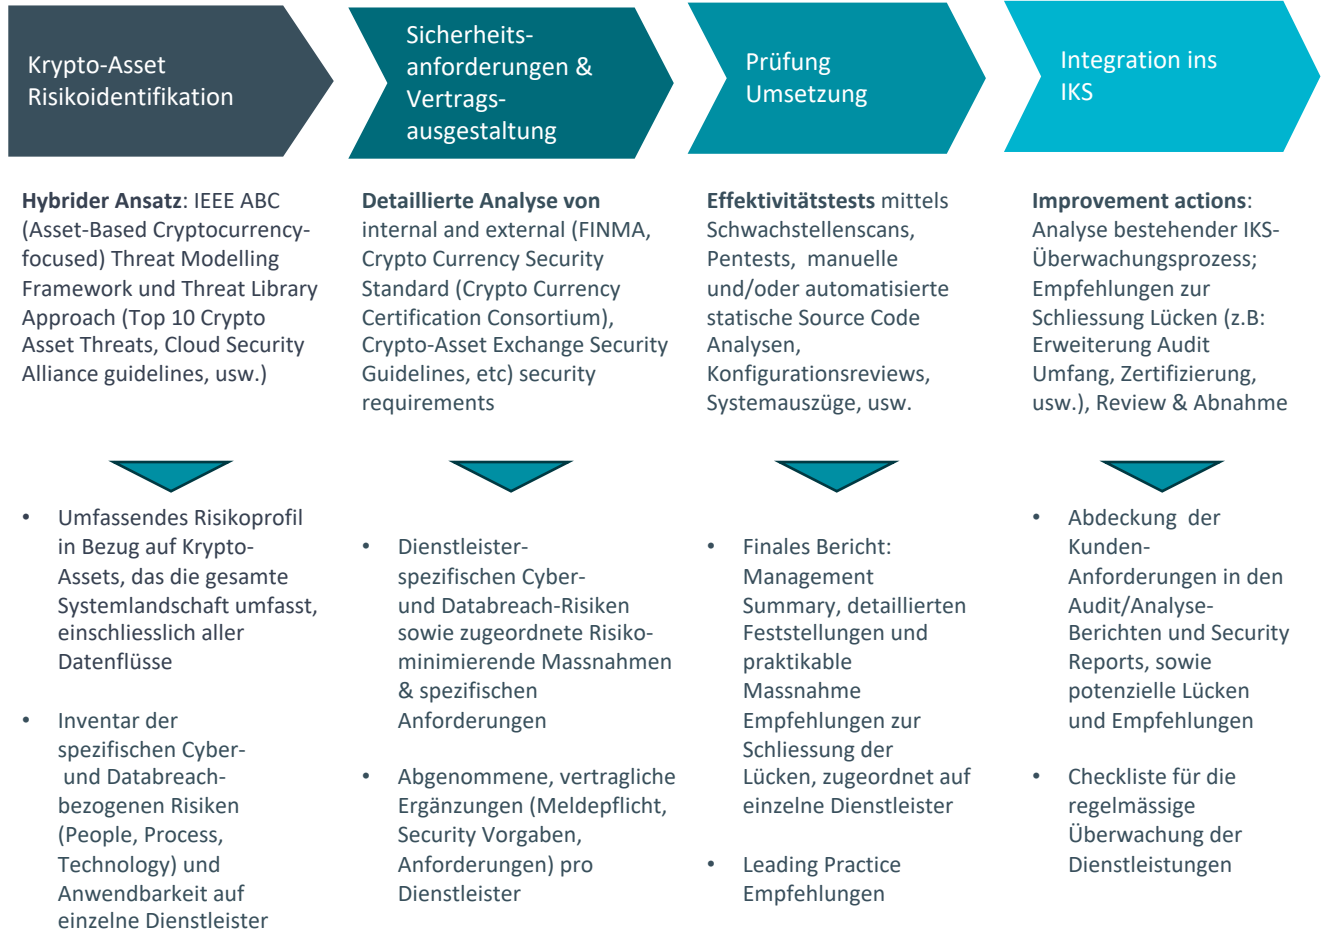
Krypto-Asset Risikoidentifikation

**Hybrider Ansatz**: IEEE ABC (Asset-Based Cryptocurrency-focused) Threat Modelling Framework und Threat Library Approach (Top 10 Crypto Asset Threats, Cloud Security Alliance guidelines, usw.)

• Umfassendes Risikoprofil in Bezug auf Krypto-Assets, das die gesamte Systemlandschaft umfasst, einschliesslich aller Datenflüsse

• Inventar der spezifischen Cyber- und Databreach-bezogenen Risiken (People, Process, Technology) und Anwendbarkeit auf einzelne Dienstleister

Sicherheits-anforderungen & Vertrags-ausgestaltung

**Detaillierte Analyse von** internal and external (FINMA, Crypto Currency Security Standard (Crypto Currency Certification Consortium), Crypto-Asset Exchange Security Guidelines, etc) security requirements

• Dienstleister-spezifischen Cyber- und Databreach-Risiken sowie zugeordnete Risiko-minimierende Massnahmen & spezifischen Anforderungen

• Abgenommene, vertragliche Ergänzungen (Meldepflicht, Security Vorgaben, Anforderungen) pro Dienstleister

Prüfung Umsetzung

**Effektivitätstests** mittels Schwachstellenscans, Pentests, manuelle und/oder automatisierte statische Source Code Analysen, Konfigurationsreviews, Systemauszüge, usw.

• Finales Bericht: Management Summary, detaillierten Feststellungen und praktikable Massnahme Empfehlungen zur Schliessung der Lücken, zugeordnet auf einzelne Dienstleister

• Leading Practice Empfehlungen

Integration ins IKS

**Improvement actions**: Analyse bestehender IKS-Überwachungsprozess; Empfehlungen zur Schliessung Lücken (z.B: Erweiterung Audit Umfang, Zertifizierung, usw.), Review & Abnahme

• Abdeckung der Kunden-Anforderungen in den Audit/Analyse-Berichten und Security Reports, sowie potenzielle Lücken und Empfehlungen

• Checkliste für die regelmässige Überwachung der Dienstleistungen